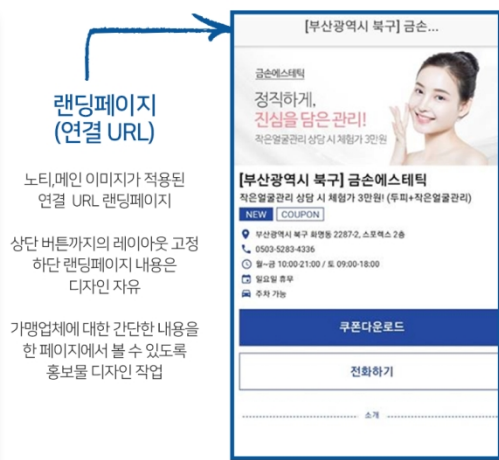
랜딩페이지
(연결 URL)

노티,메인 이미지가 적용된
연결 URL 랜딩페이지

상단 버튼까지의 레이아웃 고정
하단 랜딩페이지 내용은
디자인 자유

가맹업체에 대한 간단한 내용을
한 페이지에서 볼 수 있도록
홍보물 디자인 작업

[부산광역시 북구] 금손...

금손에스테틱

정직하게,
진심을 담은 관리!
작은얼굴관리 상담 시 체험가 3만원

[부산광역시 북구] 금손에스테틱
작은얼굴관리 상담 시 체험가 3만원! (두피+작은얼굴관리)

NEW COUPON

부산광역시 북구 화명동 2287-2, 스포렉스 2층
0503-5283-4336
월~금 10:00-21:00 / 토 09:00-18:00
일요일 휴무
주차 가능

쿠폰다운로드

전화하기

소개